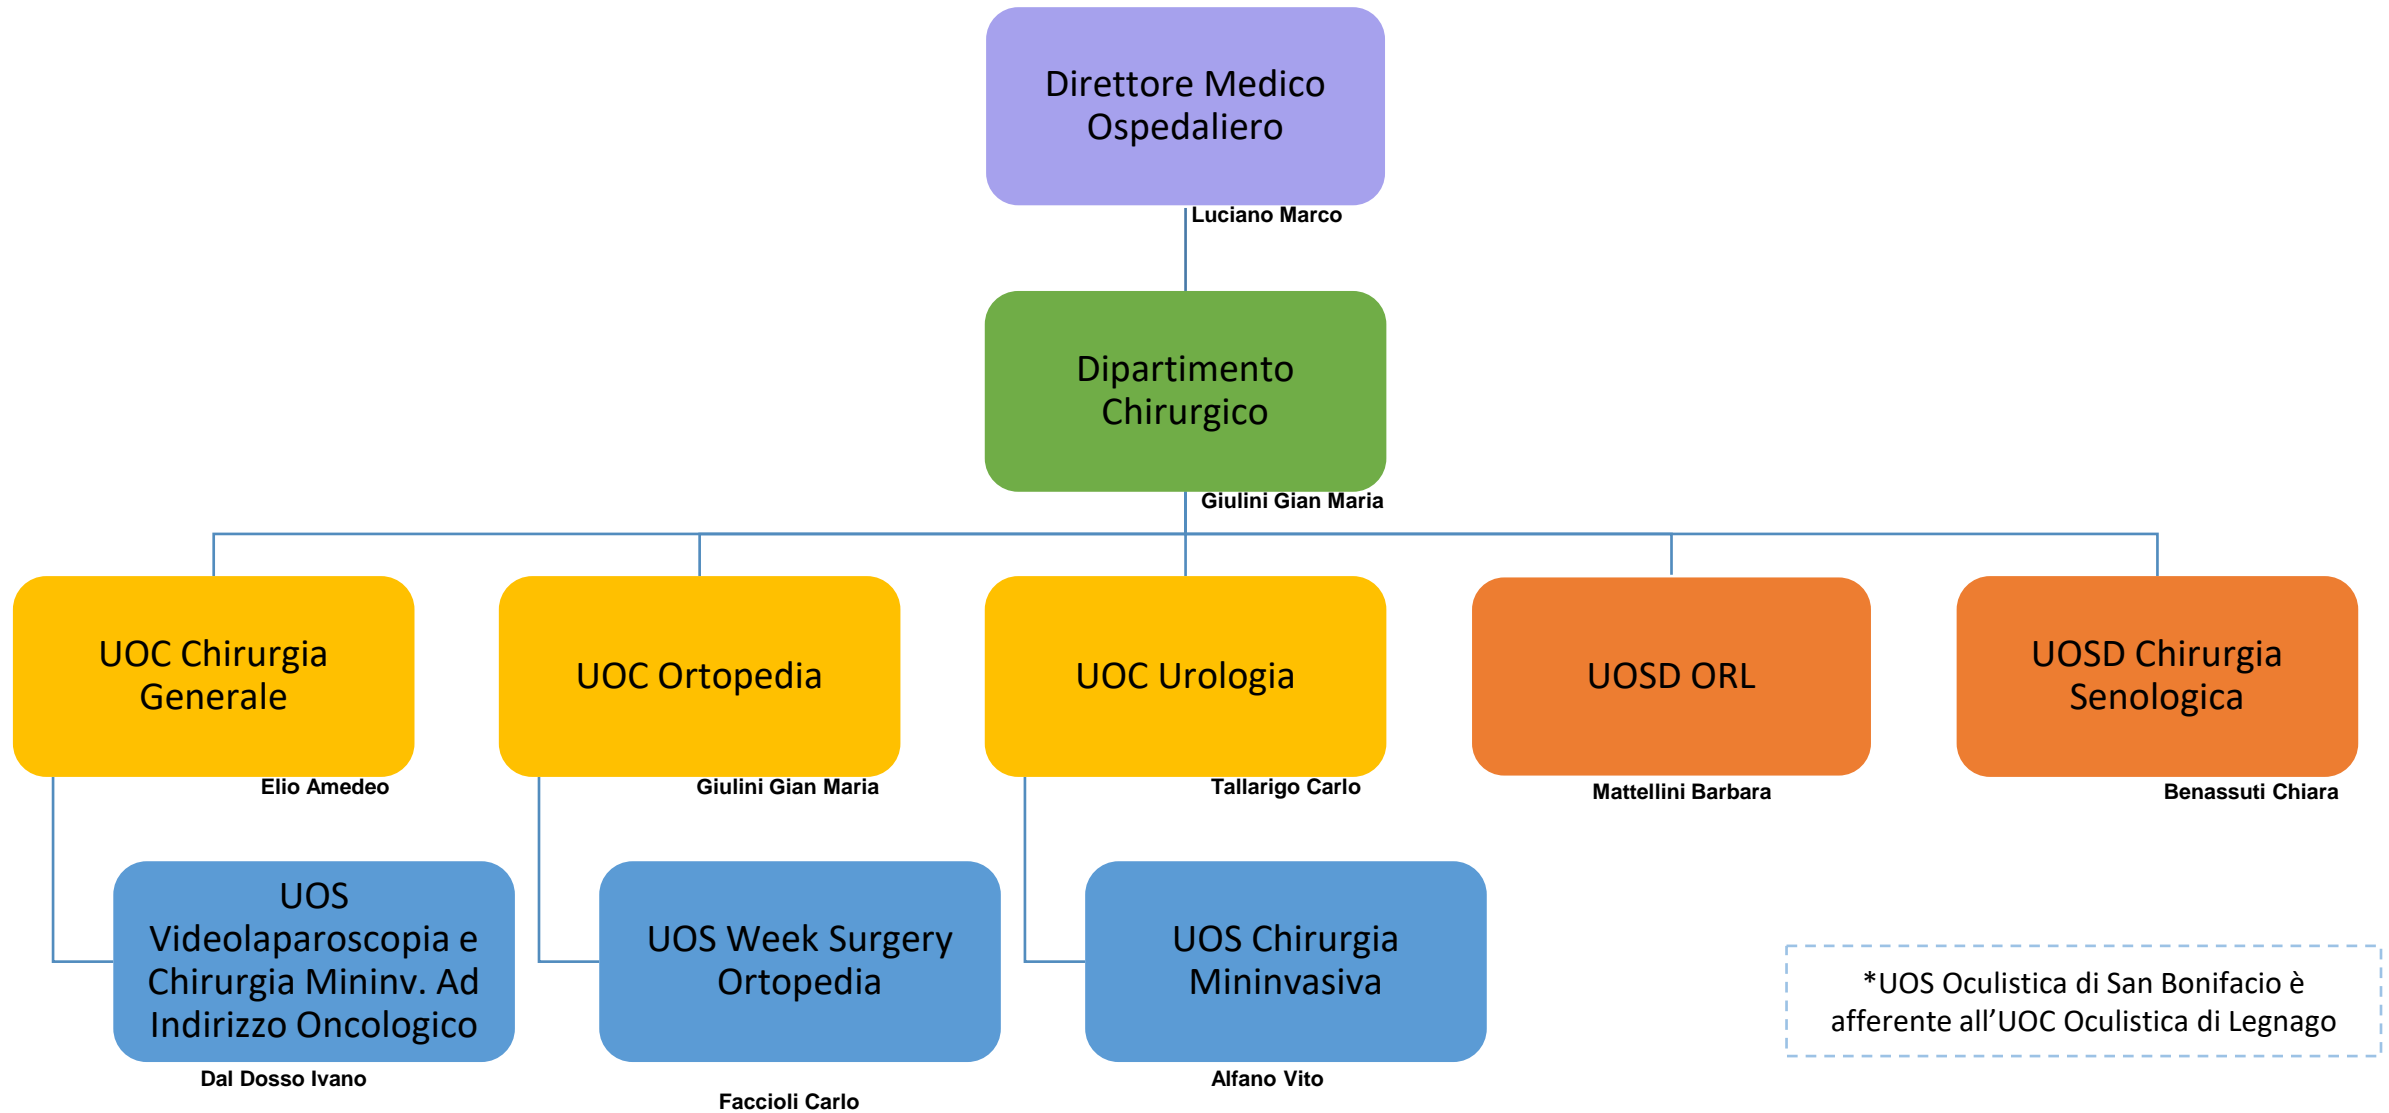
Direttore Medico Ospedaliero

Luciano Marco

Dipartimento Chirurgico

Giulini Gian Maria

UOC Chirurgia Generale

Elio Amedeo

UOC Ortopedia

Giulini Gian Maria

UOC Urologia

Tallarigo Carlo

UOSD ORL

Mattellini Barbara

UOSD Chirurgia Senologica

Benassuti Chiara

UOS Videolaparoscopia e Chirurgia Mininv. Ad Indirizzo Oncologico

Dal Dosso Ivano

UOS Week Surgery Ortopedia

Faccioli Carlo

UOS Chirurgia Mininvasiva

Alfano Vito

*UOS Oculistica di San Bonifacio è afferente all'UOC Oculistica di Legnago